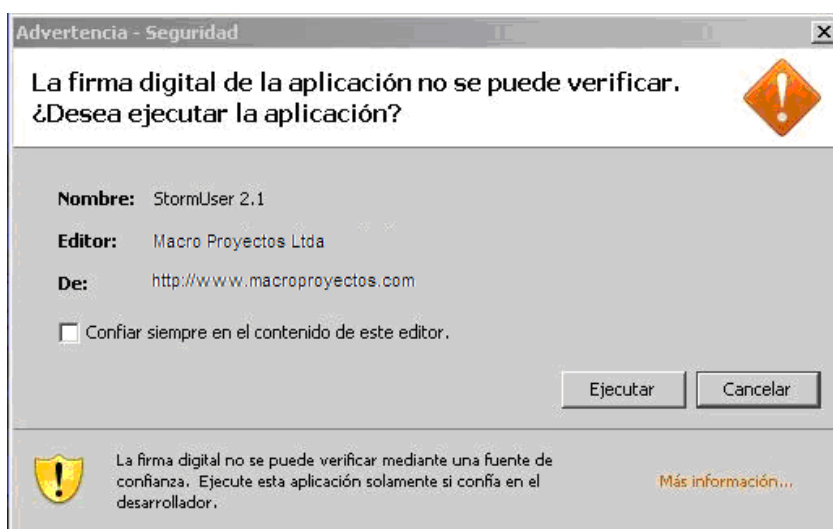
Advertencia - Seguridad

La firma digital de la aplicación no se puede verificar. ¿Desea ejecutar la aplicación?

Nombre: StormUser 2.1

Editor: Macro Proyectos Ltda

De: http://www.macroproyectos.com

Confiar siempre en el contenido de este editor.

Ejecutar

Cancelar

La firma digital no se puede verificar mediante una fuente de confianza. Ejecute esta aplicación solamente si confía en el desarrollador.

Más información...